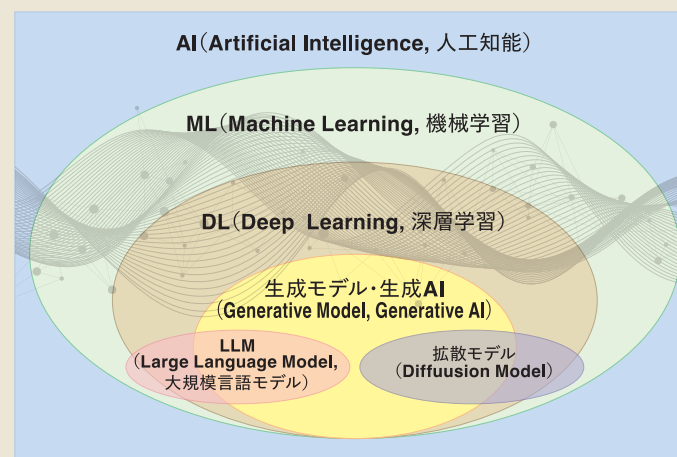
AI（Artificial Intelligence, 人工知能）

ML（Machine Learning, 機械学習）

DL（Deep Learning, 深層学習）

生成モデル・生成AI
（Generative Model, Generative AI）

LLM
（Large Language Model, 大規模言語モデル）

拡散モデル
（Diffuusion Model）